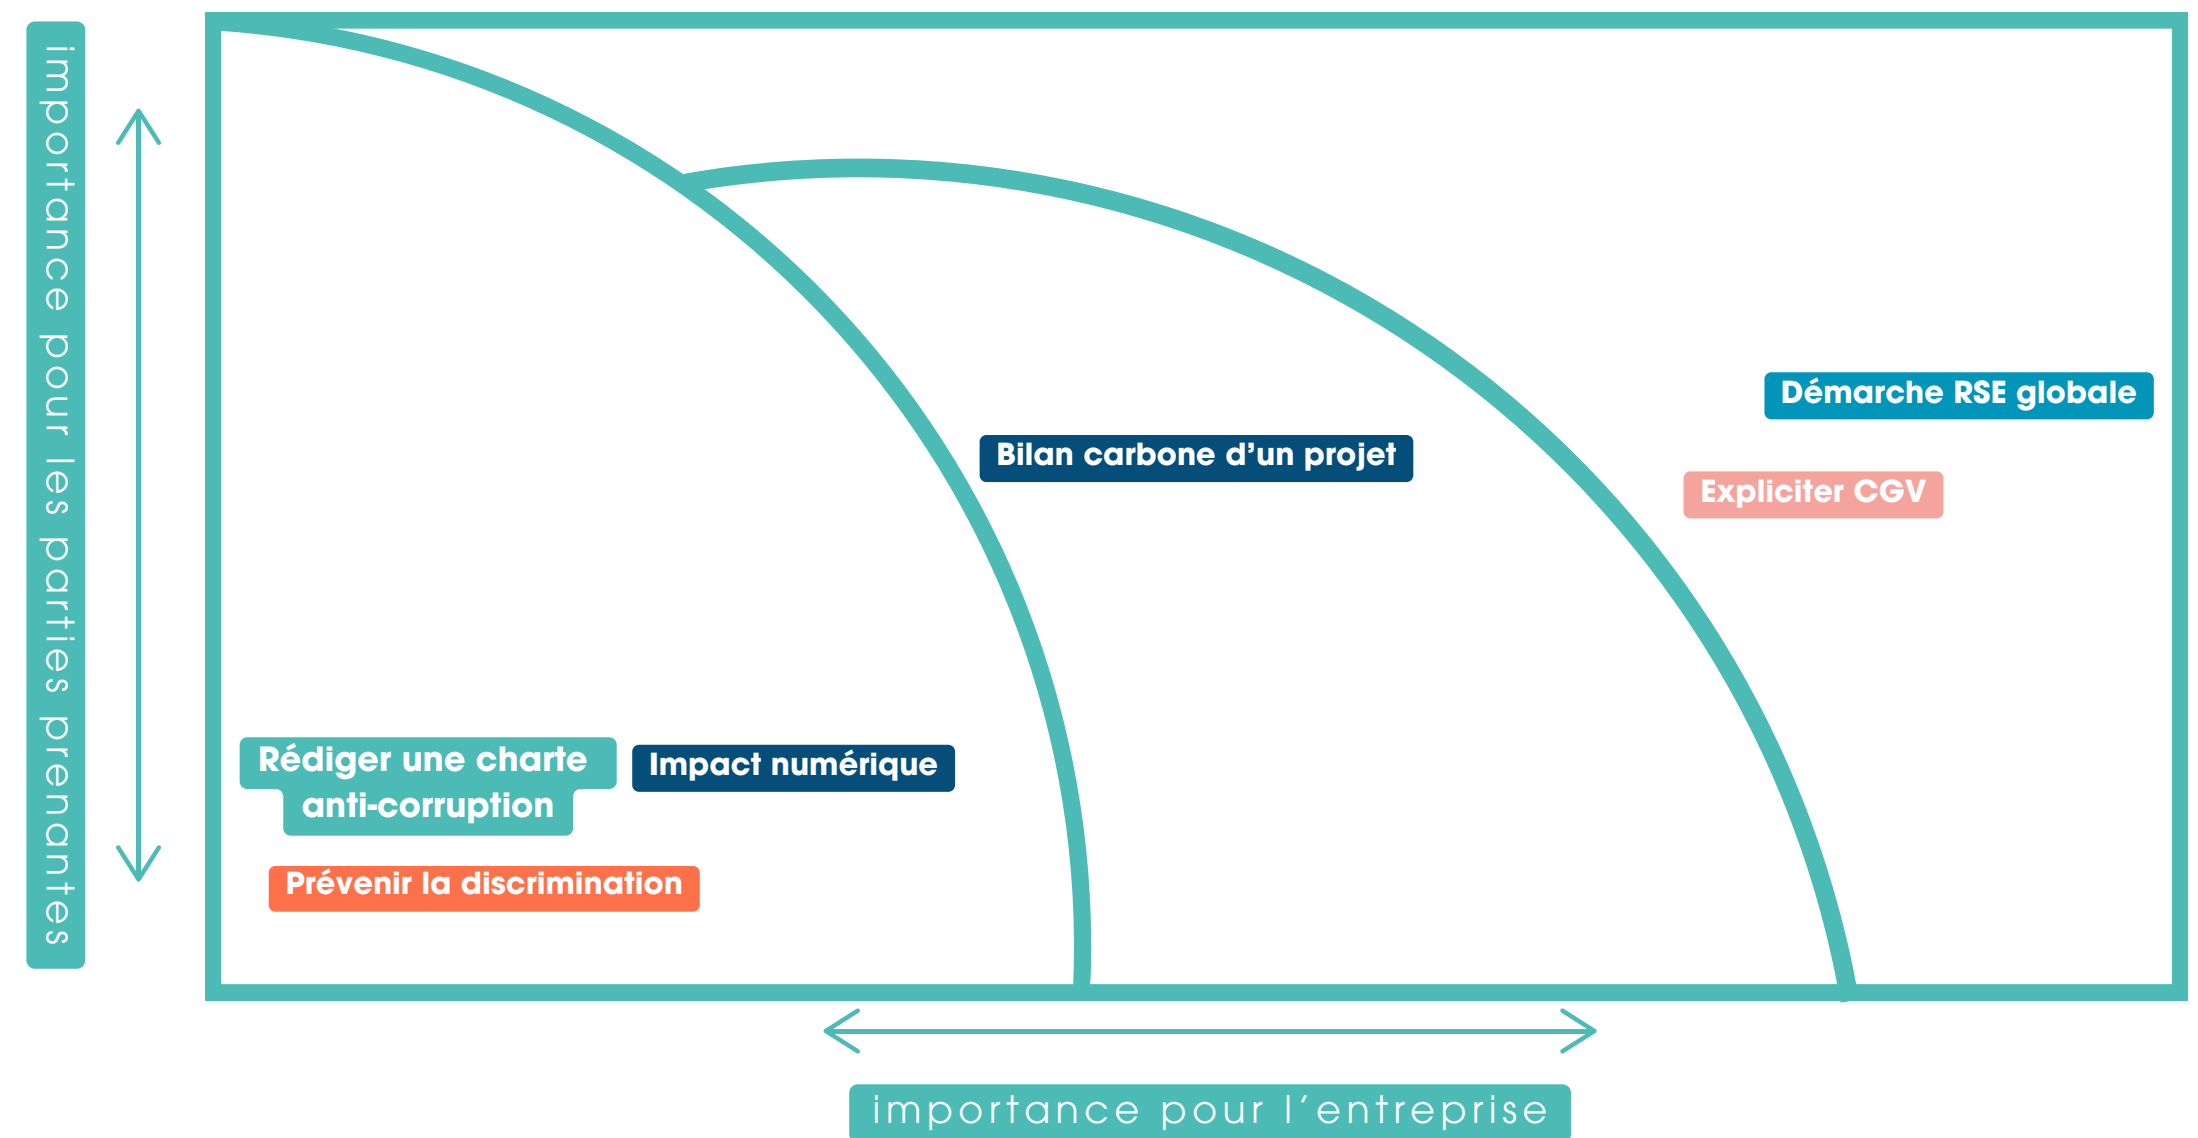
importance pour les parties prenantes

Démarche RSE globale

Bilan carbone d'un projet

Expliciter CGV

Rédiger une charte anti-corruption

Impact numérique

Prévenir la discrimination

importance pour l'entreprise